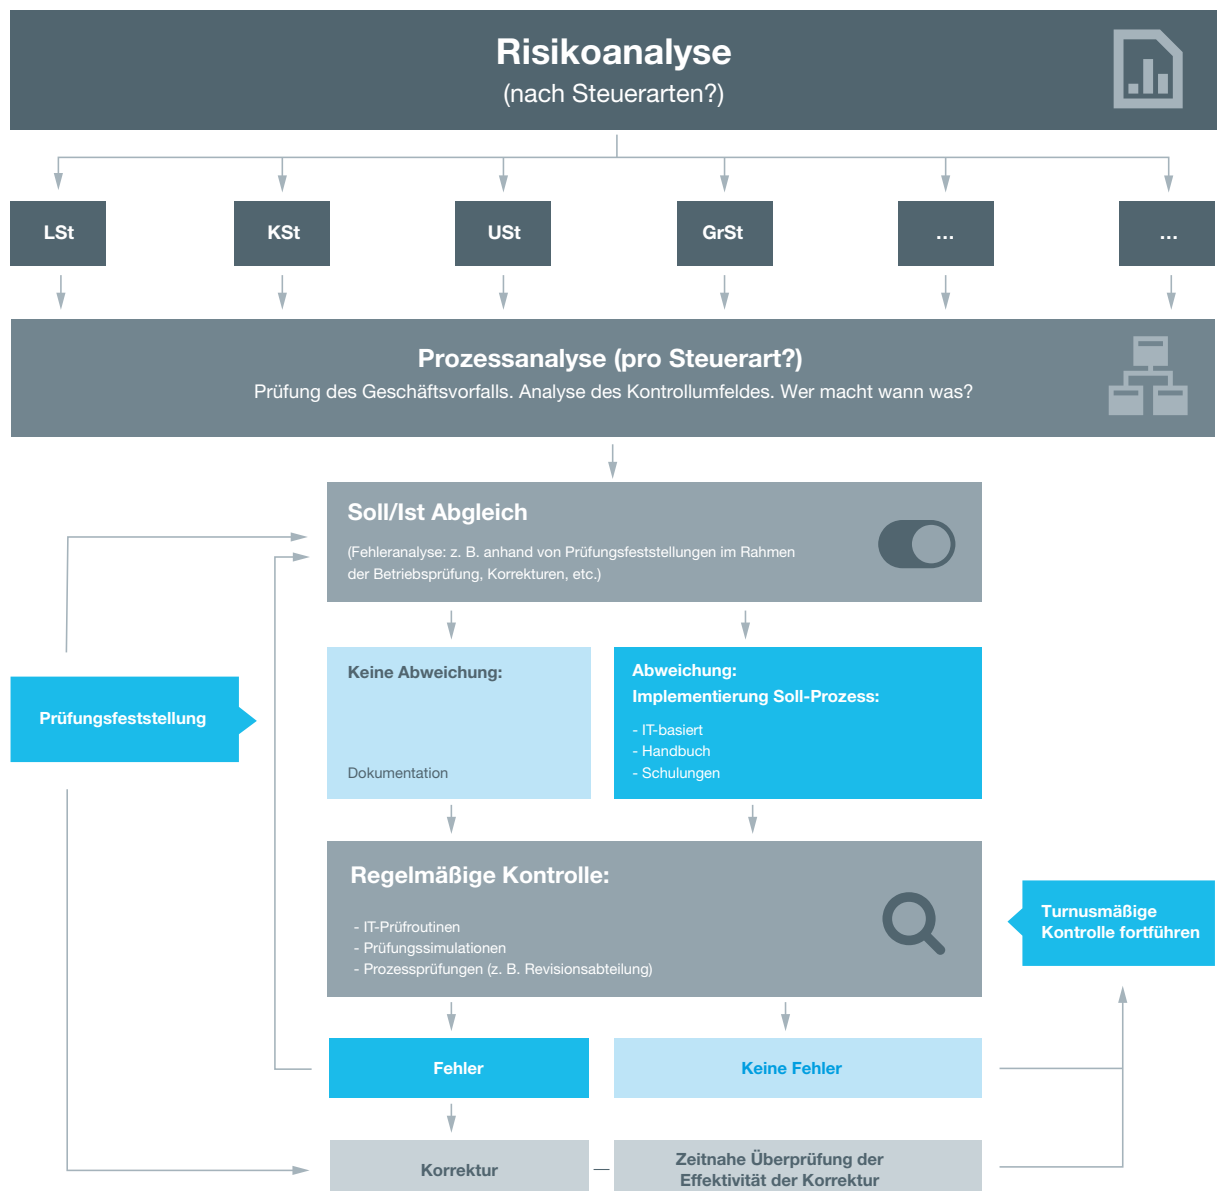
Risikoanalyse
(nach Steuerarten?)

LSt

KSt

USt

GrSt

...

...

Prozessanalyse (pro Steuerart?)
Prüfung des Geschäftsvorfalls. Analyse des Kontrollumfeldes. Wer macht wann was?

Soll/Ist Abgleich
(Fehleranalyse: z. B. anhand von Prüfungsfeststellungen im Rahmen der Betriebsprüfung, Korrekturen, etc.)

Prüfungsfeststellung

Keine Abweichung:

Dokumentation

Abweichung:
Implementierung Soll-Prozess:
- IT-basiert
- Handbuch
- Schulungen

Regelmäßige Kontrolle:
- IT-Prüfroutinen
- Prüfungssimulationen
- Prozessprüfungen (z. B. Revisionsabteilung)

Turnusmäßige Kontrolle fortführen

Fehler

Keine Fehler

Korrektur

Zeitnahe Überprüfung der Effektivität der Korrektur